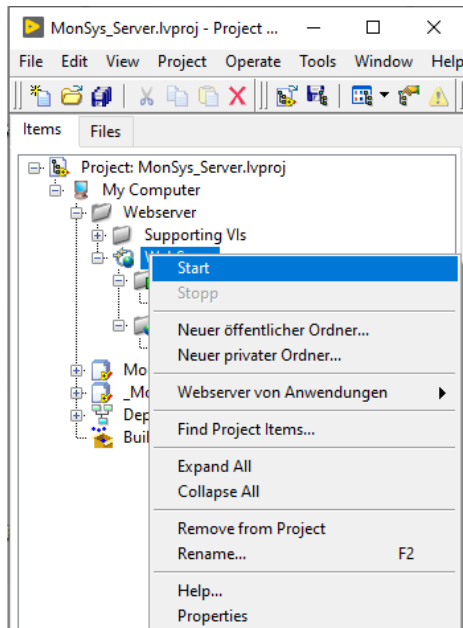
MonSys_Server.lvproj - Project ...

File Edit View Project Operate Tools Window Help

Items Files

Project: MonSys_Server.lvproj
My Computer
Webserver
Supporting VIs
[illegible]
Mo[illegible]
_Mo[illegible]
Dep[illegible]
Buil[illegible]

Start
Stopp
Neuer öffentlicher Ordner...
Neuer privater Ordner...
Webserver von Anwendungen
Find Project Items...
Expand All
Collapse All
Remove from Project
Rename... F2
Help...
Properties